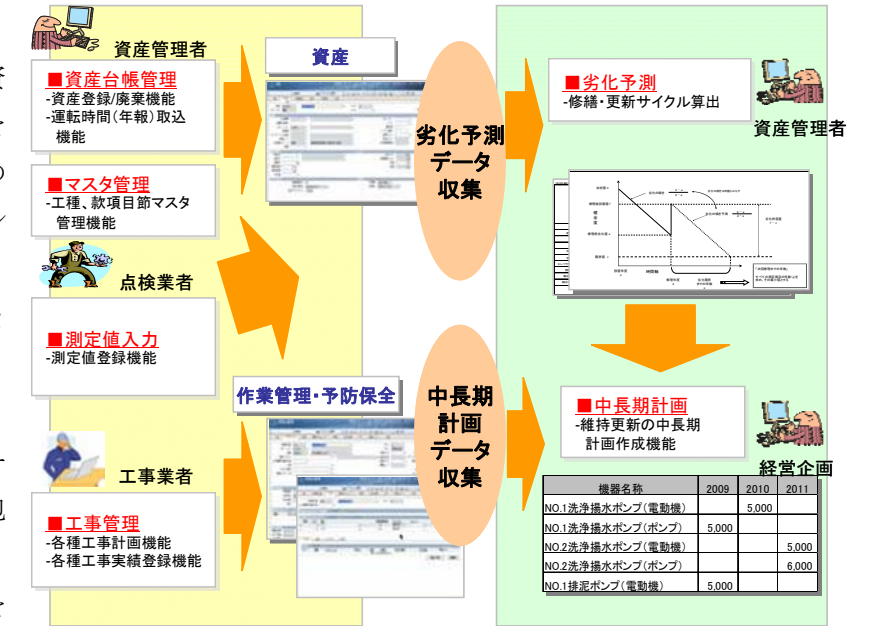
資産管理者

■資産台帳管理
-資産登録/廃棄機能
-運転時間(年報)取込機能

■マスタ管理
-工種、款項目節マスタ管理機能

点検業者

■測定値入力
-測定値登録機能

工事業者

■工事管理
-各種工事計画機能
-各種工事実績登録機能

資産

作業管理・予防保全

劣化予測データ収集

中長期計画データ収集

■劣化予測
-修繕・更新サイクル算出

資産管理者

■中長期計画
-維持更新の中長期計画作成機能

経営企画

| 機器名称 | 2009 | 2010 | 2011 |
|---|---|---|---|
| NO.1洗浄揚水ポンプ(電動機) | | 5,000 | |
| NO.1洗浄揚水ポンプ(ポンプ) | 5,000 | | |
| NO.2洗浄揚水ポンプ(電動機) | | | 5,000 |
| NO.2洗浄揚水ポンプ(ポンプ) | | | 6,000 |
| NO.1排泥ポンプ(電動機) | 5,000 | | |